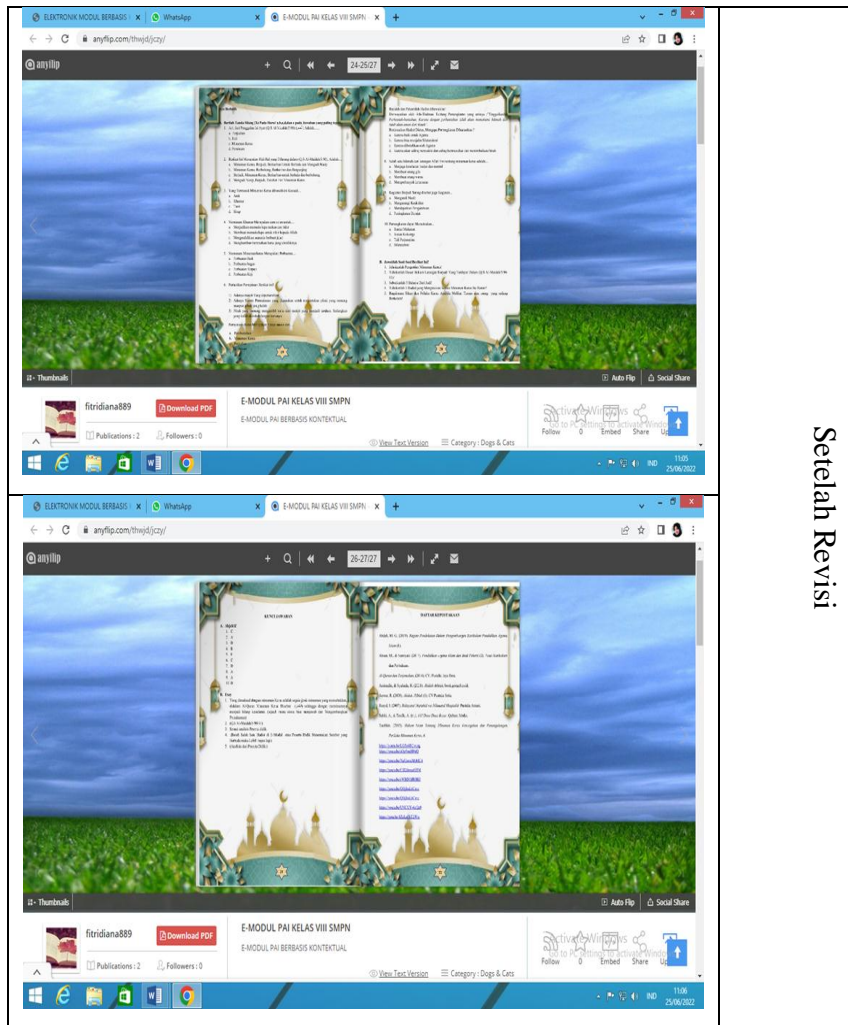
ELEKTRONIK MODUL BERBASIS | WhatsApp | E-MODUL PAI KELAS VIII SMPN

anyflip.com/thwjd/jczy/

anyflip

24-25/27

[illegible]

Thumbnails

Auto Flip

Social Share

fitridiana889

Download PDF

Publications : 2

Followers : 0

E-MODUL PAI KELAS VIII SMPN

E-MODUL PAI BERBASIS KONTEKTUAL

View Text Version

Category : Dogs & Cats

Follow 0 Embed Share

Activate Windows
Go to PC settings to activate Windows.

IND 11:05 25/06/2022

ELEKTRONIK MODUL BERBASIS | WhatsApp | E-MODUL PAI KELAS VIII SMPN

anyflip.com/thwjd/jczy/

anyflip

26-27/27

KUNCI JAWABAN

DAFTAR KEPUSTAKAAN

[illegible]

Thumbnails

Auto Flip

Social Share

fitridiana889

Download PDF

Publications : 2

Followers : 0

E-MODUL PAI KELAS VIII SMPN

E-MODUL PAI BERBASIS KONTEKTUAL

View Text Version

Category : Dogs & Cats

Follow 0 Embed Share

Activate Windows
Go to PC settings to activate Windows.

IND 11:06 25/06/2022

Setelah Revisi